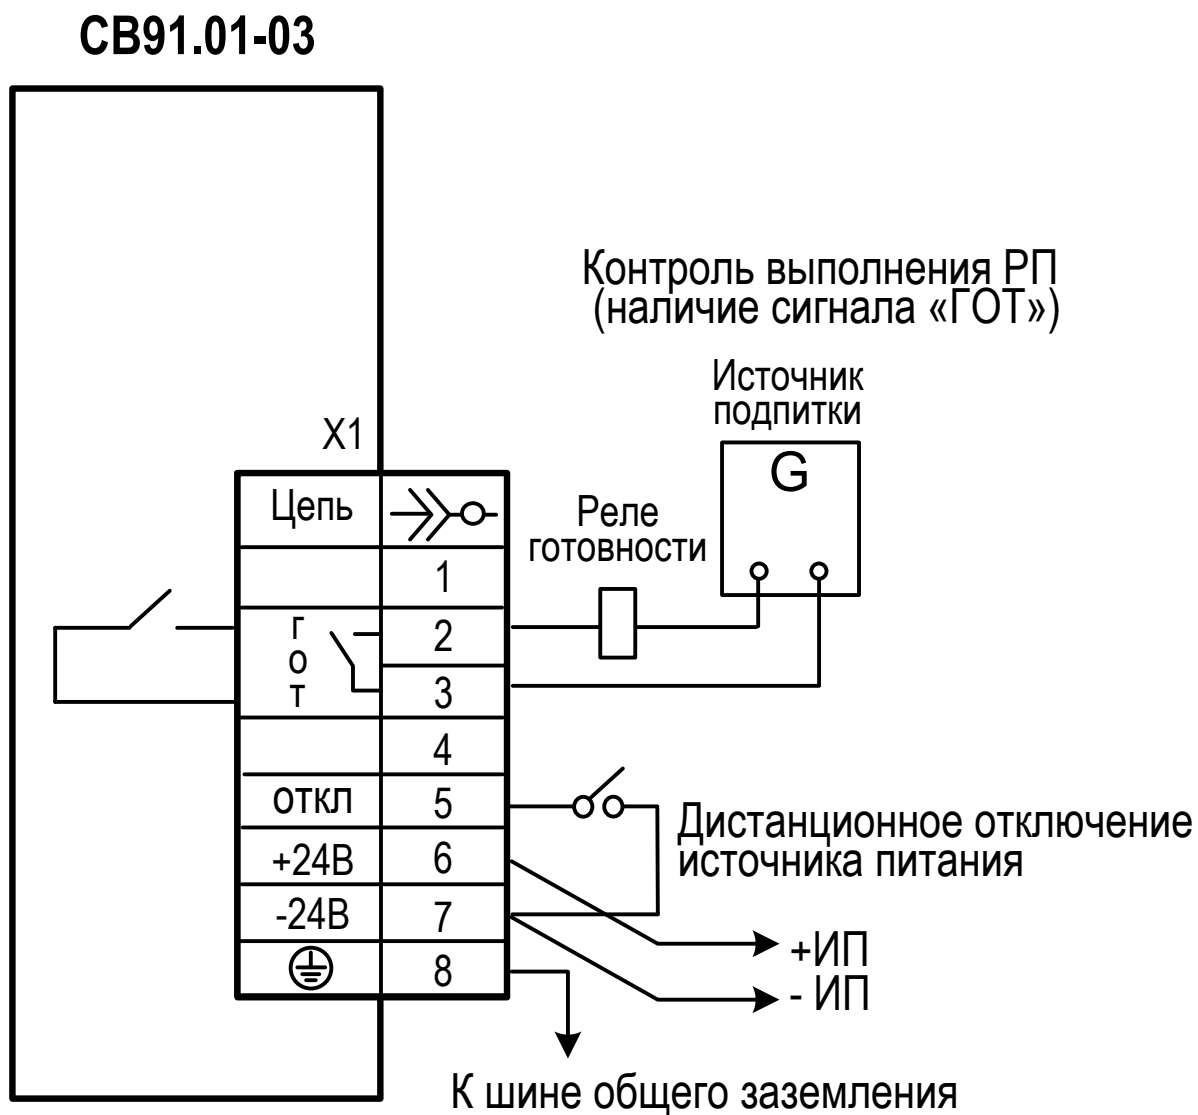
СВ91.01-03

Контроль выполнения РП (наличие сигнала «ГОТ»)

Источник подпитки

G

X1

| Цепь | |
|---|---|
| | 1 |
| г о т | 2 |
| | 3 |
| | 4 |
| откл | 5 |
| +24В | 6 |
| -24В | 7 |
| ⏚ | 8 |

Реле готовности

Дистанционное отключение источника питания

+ИП

- ИП

К шине общего заземления